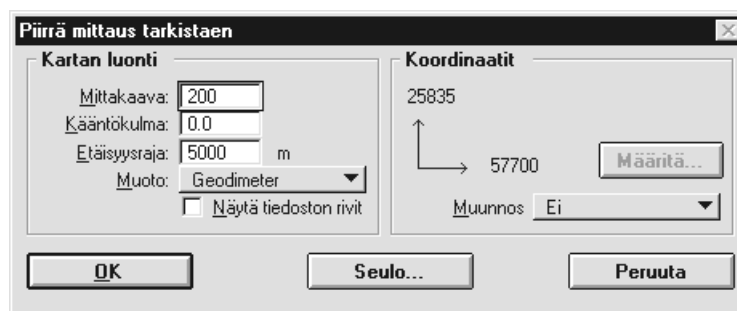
Piirrä mittaus tarkistaen

Kartan luonti

Mittakaava: 200

Kääntökulma: 0.0

Etäisyysraja: 5000 m

Muoto: Geodimeter

Näytä tiedoston rivit

Koordinaatit

25835

57700

Määritä...

Muunnos Ei

OK

Seulo...

Peruuta